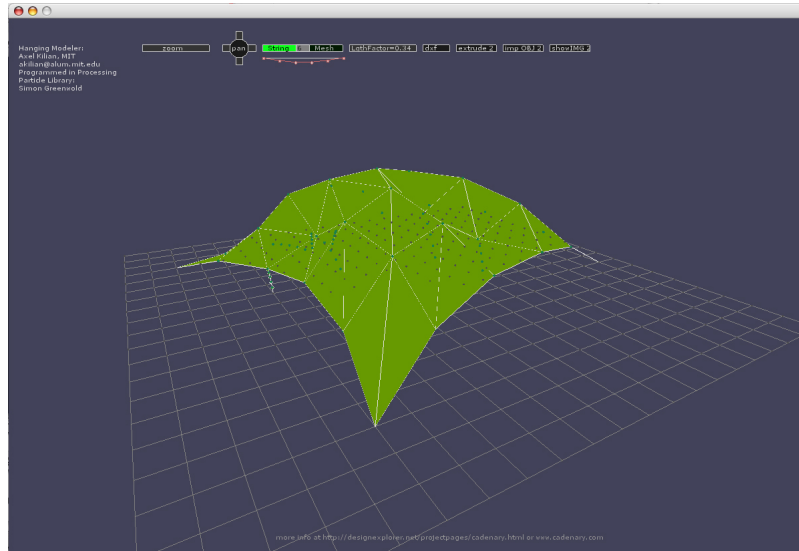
Hanging Modeler:
Axel Kilian, MIT
akilian@alum.mit.edu
Programmed in Processing
Particle Library:
Simon Greenwold

zoom

pan

String

Mesh

LgthFactor=0.34

dxf

extrude 2

imp OBJ 2

show IMG 2

more info at http://designexplorer.net/projectpages/codenary.html or www.codenary.com